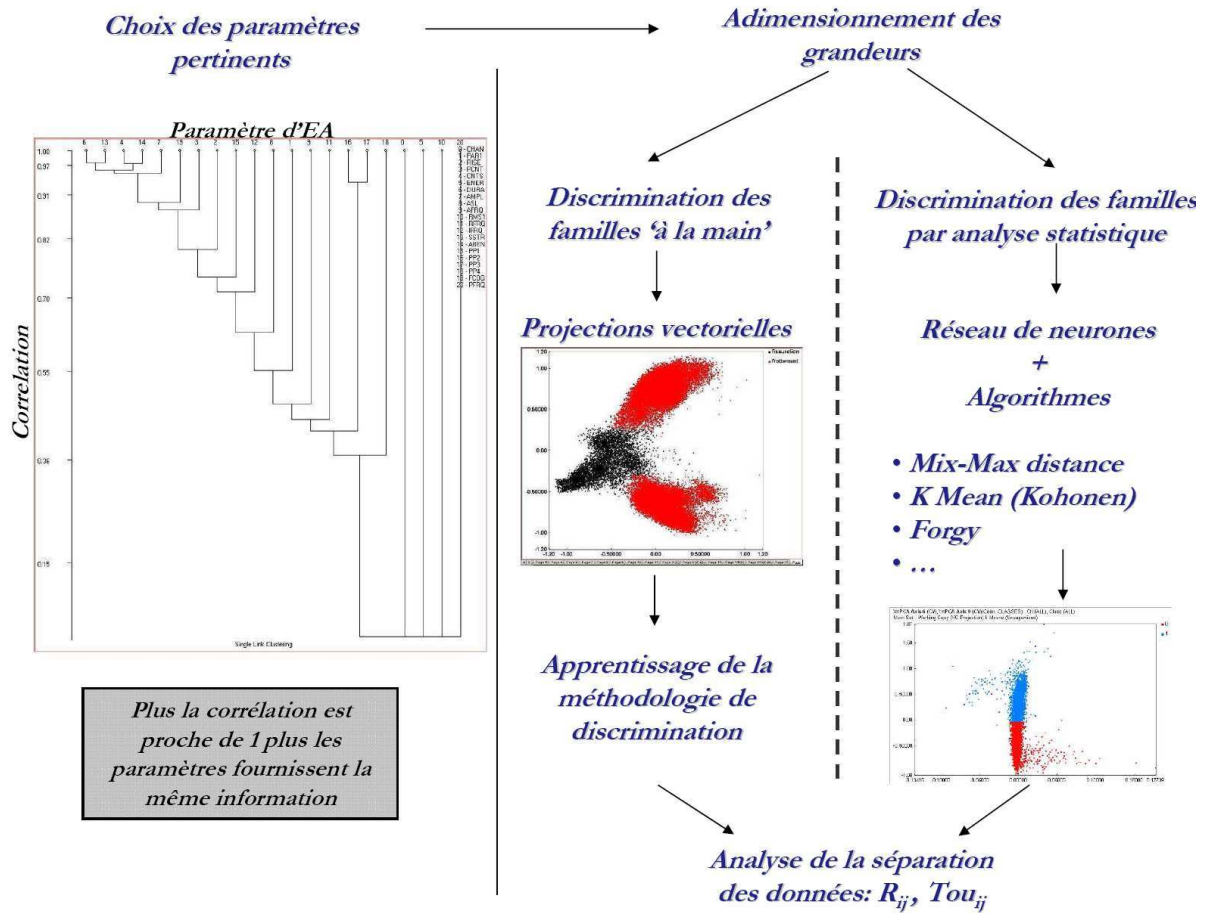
Choix des paramètres pertinents

Adimensionnement des grandeurs

Paramètre d'EA

6 13 4 14 7 19 3 2 15 12 8 1 9 11 16 17 18 0 5 10 20

1.00
0.97
0.91
0.82
0.70
0.55
0.36
0.15

0 - CHAN
1 - PAB1
2 - RICE
3 - PCNT
4 - CNTS
5 - ENER
6 - DURA
7 - AMPL
8 - A1L
9 - AFRQ
10 - RMS1
11 - RFRQ
12 - IFRQ
13 - SSTR
14 - ABEN
15 - PP1
16 - PP2
17 - PP3
18 - PP4
19 - FCOG
20 - PFRQ

Correlation

Single Link Clustering

Plus la corrélation est proche de 1 plus les paramètres fournissent la même information

Discrimination des familles 'à la main'

Projections vectorielles

1.20
1.00
0.50000
0.00
-0.50000
-1.00
-1.20
-1.20 -1.00 -0.50000 0.00 0.50000 1.00 1.20

Apprentissage de la méthodologie de discrimination

Discrimination des familles par analyse statistique

Réseau de neurones
+
Algorithmes

• Mix-Max distance
• K Mean (Kohonen)
• Forgy
• …

Analyse de la séparation des données: $R_{ij}$, $Tou_{ij}$